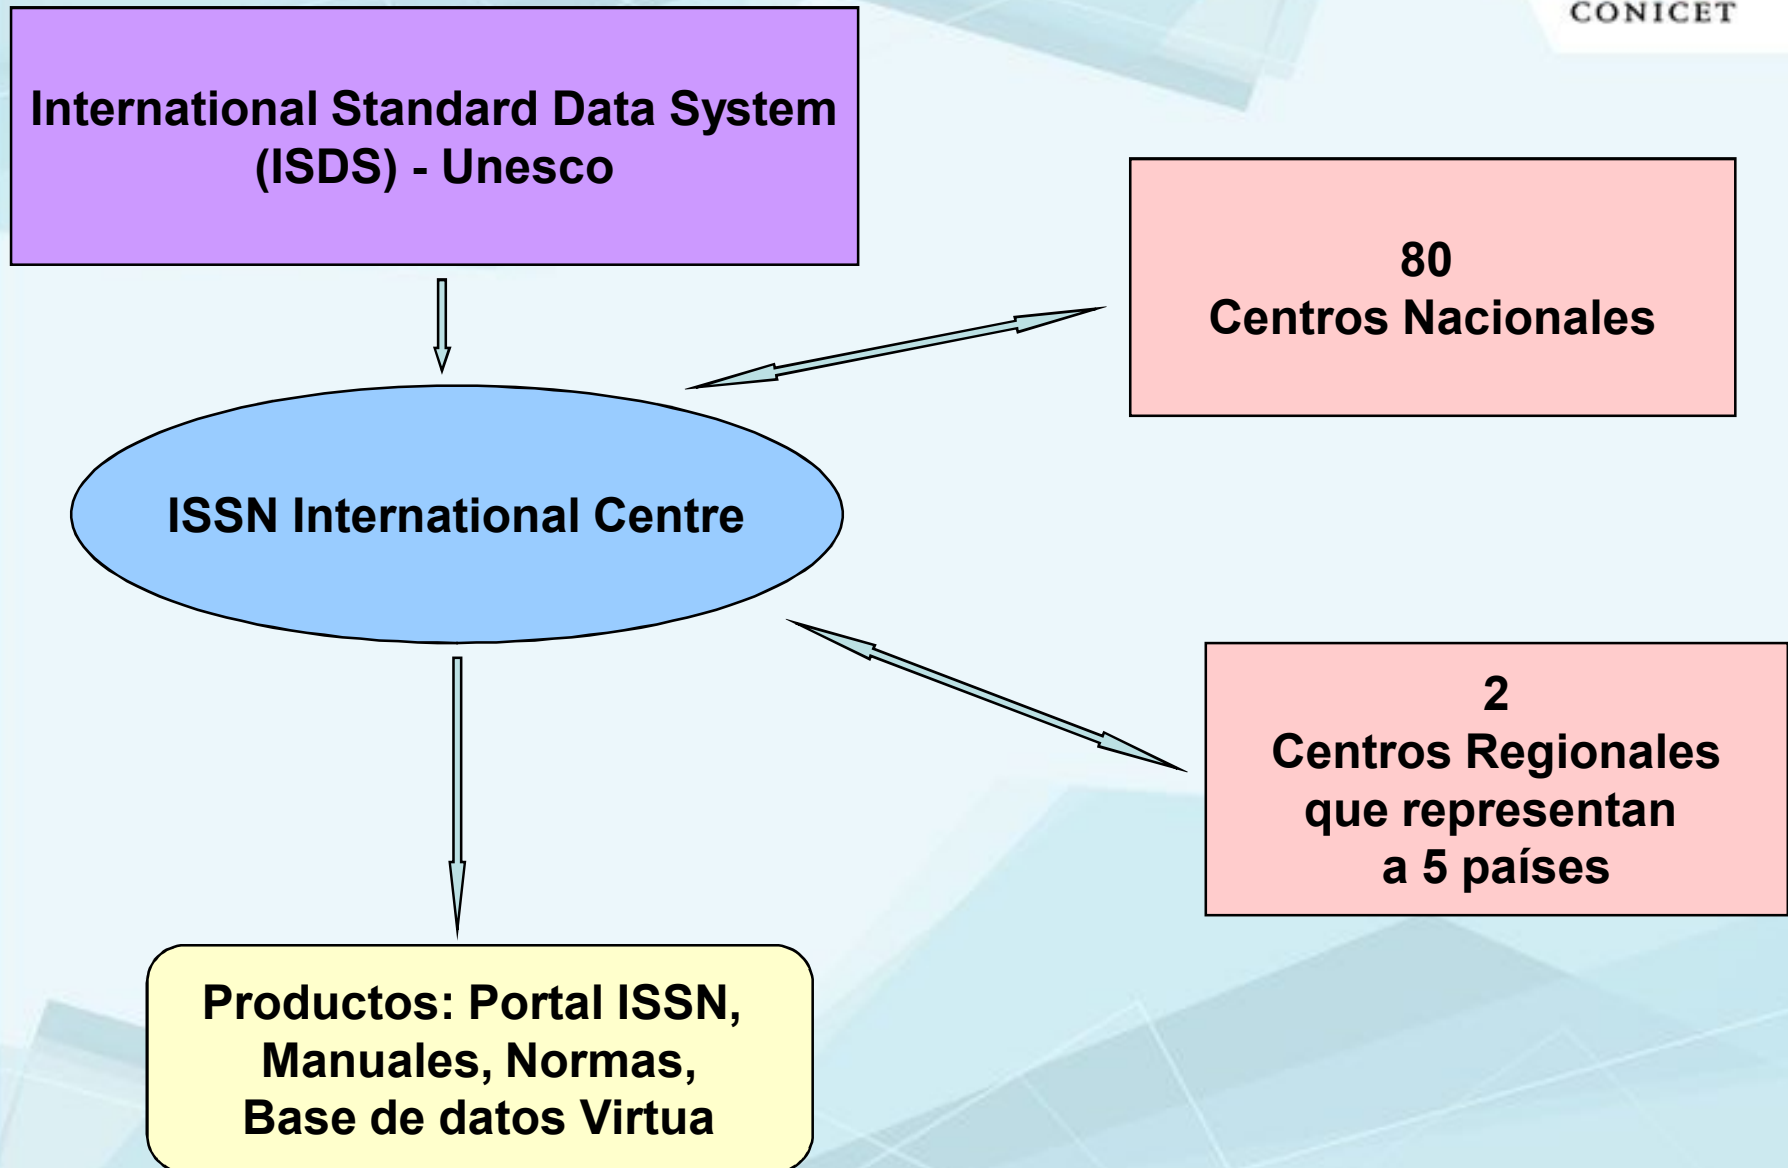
CONICET

International Standard Data System (ISDS) - Unesco

80
Centros Nacionales

ISSN International Centre

2
Centros Regionales que representan a 5 países

Productos: Portal ISSN, Manuales, Normas, Base de datos Virtua